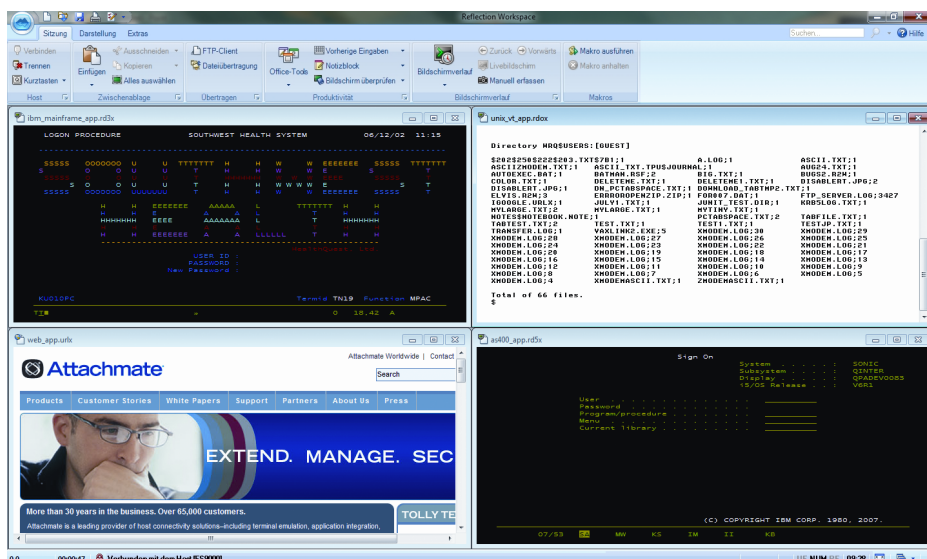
Reflection Workspace

Sitzung Darstellung Extras

Suchen... Hilfe

Verbinden Trennen Kurztasten
Host

Einfügen Ausschneiden Kopieren Alles auswählen
Zwischenablage

FTP-Client Dateiübertragung
Übertragen

Office-Tools Vorherige Eingaben Notizblock Bildschirm überprüfen
Produktivität

Bildschirmverlauf Zurück Vorwärts Livebildschirm Manuell erfassen
Bildschirmverlauf

Makro ausführen Makro anhalten
Makros

ibmm_mainframe_app.rd3x

LOGON PROCEDURE SOUTHWEST HEALTH SYSTEM 06/12/02 11:15

USER ID :
PASSWORD :
New Password :

KU010FC Termid TN19 Function MPAC

TZ 0 18,42 A

unix_vt_app.rdox

Directory HRQ$USERS:[GUEST]

| | | | |
|---|---|---|---|
| $202$250$222$203.TXT$7B1;1 | | A.LOG;1 | ASCII.TXT;1 |
| ASCIIZMODEM.TXT;1 | ASCII_TXT.TPU$JOURNAL;1 | | AUG24.TXT;1 |
| AUTOEXEC.BAT;1 | BATMAN.RSF;2 | BIG.TXT;1 | BUGS2.B2M;1 |
| COLOR.TXT;1 | DELETEME.TXT;1 | DELETEME1.TXT;1 | DISABLERT.JPG;2 |
| DISABLERT.JPG;1 | DN_PCTABSPACE.TXT;1 | DOWNLOAD_TABTMP2.TXT;1 | |
| ELVIS.B2M;3 | ERRORDOPENZIP.ZIP;1 | FOR007.DAT;1 | FTP_SERVER.LOG;3427 |
| IGOOGLE.URLX;1 | JULY1.TXT;1 | JUNIT_TEST.DIR;1 | KRB5LOG.TXT;1 |
| MYLARGE.TXT;2 | MYLARGE.TXT;1 | MYTINY.TXT;1 | |
| NOTES$NOTEBOOK.NOTE;1 | | PCTABSPACE.TXT;2 | TABFILE.TXT;1 |
| TABTEST.TXT;1 | TEST.TXT;1 | TEST1.TXT;1 | TESTJP.TXT;1 |
| TRANSFER.LOG;1 | VAXLINK2.EXE;5 | XMODEM.LOG;30 | XMODEM.LOG;29 |
| XMODEM.LOG;28 | XMODEM.LOG;27 | XMODEM.LOG;26 | XMODEM.LOG;25 |
| XMODEM.LOG;24 | XMODEM.LOG;23 | XMODEM.LOG;22 | XMODEM.LOG;21 |
| XMODEM.LOG;20 | XMODEM.LOG;19 | XMODEM.LOG;18 | XMODEM.LOG;17 |
| XMODEM.LOG;16 | XMODEM.LOG;15 | XMODEM.LOG;14 | XMODEM.LOG;13 |
| XMODEM.LOG;12 | XMODEM.LOG;11 | XMODEM.LOG;10 | XMODEM.LOG;9 |
| XMODEM.LOG;8 | XMODEM.LOG;7 | XMODEM.LOG;6 | XMODEM.LOG;5 |
| XMODEM.LOG;4 | XMODEMASCII.TXT;1 | ZMODEMASCII.TXT;1 | |

Total of 66 files.
$

web_app.urlx

Attachmate Worldwide | Contact
Search

Attachmate

Products Customer Stories White Papers Support Partners About Us Press

EXTEND. MANAGE. SEC

More than 30 years in the business. Over 65,000 customers.
Attachmate is a leading provider of host connectivity solutions–including terminal emulation, application integration,

TOLLY TE

as400_app.rd5x

Sign On
System . . . . . : SONIC
Subsystem . . . . : QINTER
Display . . . . . : QPADEV0085
IS/OS Release . . : V6R1

User
Password
Program/procedure
Menu
Current library

(C) COPYRIGHT IBM CORP. 1980, 2007.

07/53 MW KS IM II KB

0,0 00:00:17 Verbunden mit dem Host [ES9000] UF NUM RS 09:29